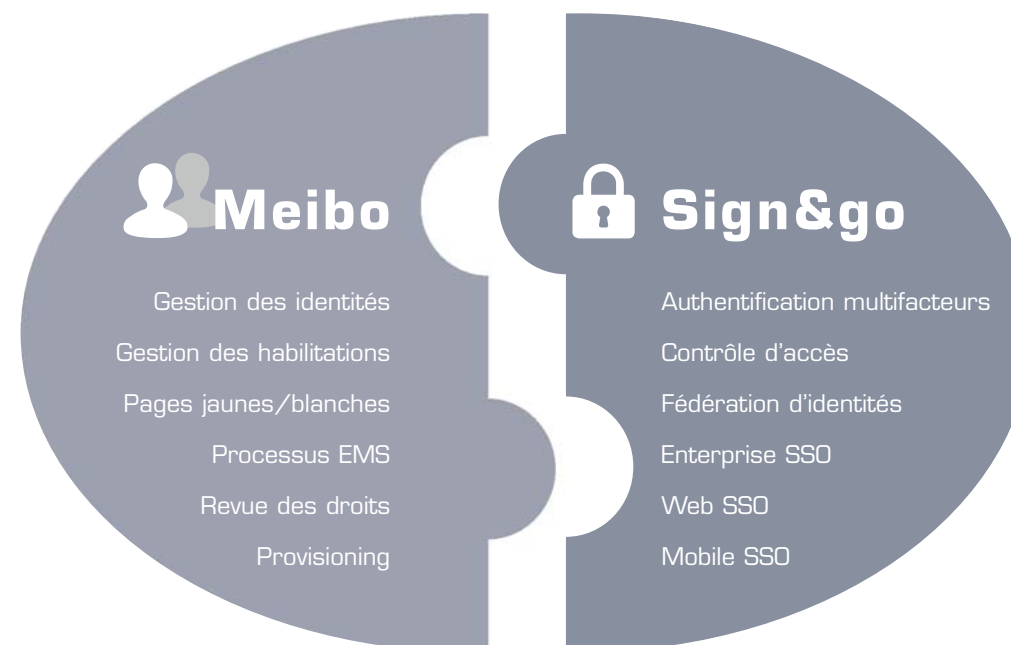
Meibo

Gestion des identités
Gestion des habilitations
Pages jaunes/blanches
Processus EMS
Revue des droits
Provisioning

Sign&go

Authentification multifacteurs
Contrôle d'accès
Fédération d'identités
Enterprise SSO
Web SSO
Mobile SSO